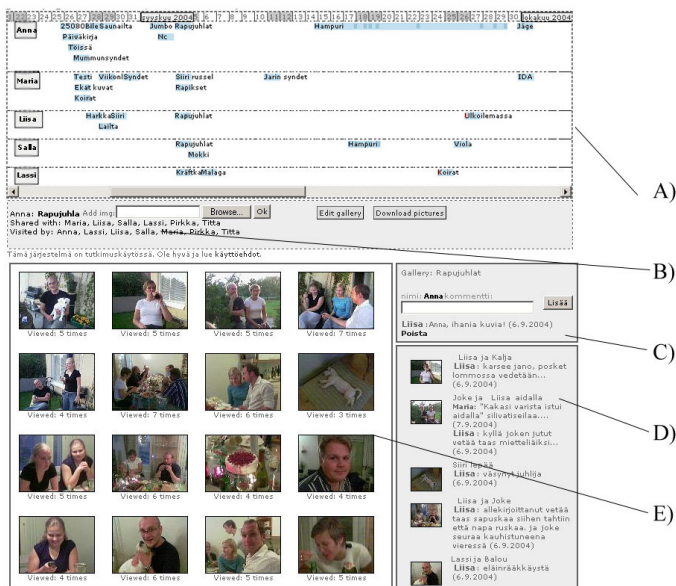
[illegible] syyskuu 2004 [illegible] lokakuu 2004

Anna 25080 Bile Saunailta Jumbo Rapujuhlat Hampuri Jäge
Päiväkirja Nc
Töissä
Mummunsyndet

Maria Testi ViikonSyndet Siiri russel Jarin syndet IDA
Ekat kuvat Rapikset
Koirat

Liisa HarkkaSiiri Rapujuhlat Ulkoilemassa
Lailta

Salla Rapujuhlat Hampuri Viola
Mokki

Lassi KräftkaMalaga Koirat

Anna: Rapujuhla Add img: Browse... Ok Edit gallery Download pictures
Shared with: Maria, Lassi, Liisa, Salla, Lassi, Pirkka, Titta
Visited by: Anna, Lassi, Liisa, Salla, Maria, Pirkka, Titta

Tämä järjestelmä on tutkimuskäytössä. Ole hyvä ja lue käyttöehdot.

Viewed: 5 times Viewed: 5 times Viewed: 5 times Viewed: 7 times
Viewed: 4 times Viewed: 7 times Viewed: 6 times Viewed: 3 times
Viewed: 5 times Viewed: 6 times Viewed: 4 times Viewed: 4 times
Viewed: 4 times Viewed: 6 times Viewed: 5 times Viewed: 5 times

Gallery: Rapujuhlat
nimi: Anna kommentti:
Lisää
Liisa : Anna, ihania kuvia! (6.9.2004)
Poista

Liisa ja Kalja
Liisa : karsee jano, posket lommossa vedetään... (6.9.2004)
Joke ja Liisa aidalla
Maria: "Kakasi varista istui aidalla" silivatseilaa.... (7.9.2004)
Liisa : kyllä joken jutut vetää taas mietteliäksi... (6.9.2004)
Siiri lepää
Liisa : väsynyt juhlija (6.9.2004)
Liisa ja Joke
Liisa : allekirjoittanut vetää taas sapuskaa siihen tahtiin että napa ruskaa. ja joke seuraa kauhistuneena vieressä (6.9.2004)
Lassi ja Balou
Liisa : eläinrääkkäystä (6.9.2004)

A)
B)
C)
D)
E)